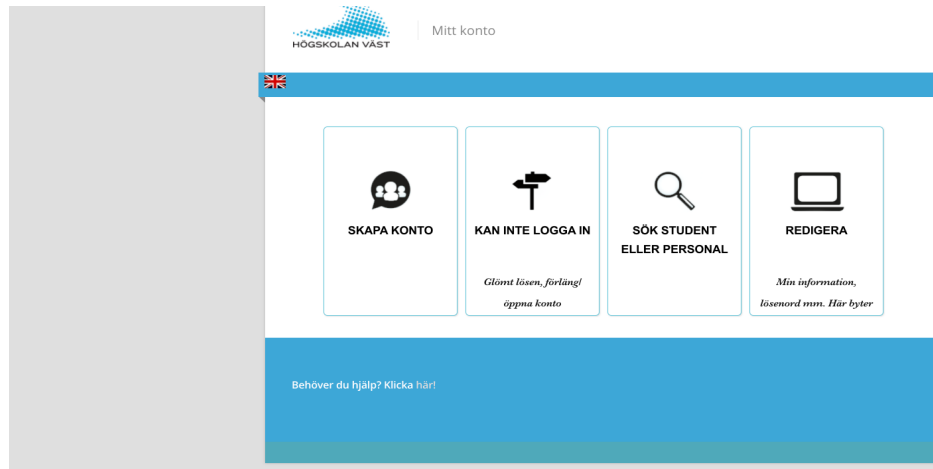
HÖGSKOLAN VÄST

Mitt konto

SKAPA KONTO

KAN INTE LOGGA IN

Glömt lösen, förläng/ öppna konto

SÖK STUDENT ELLER PERSONAL

REDIGERA

Min information, lösenord mm. Här byter

Behöver du hjälp? Klicka här!